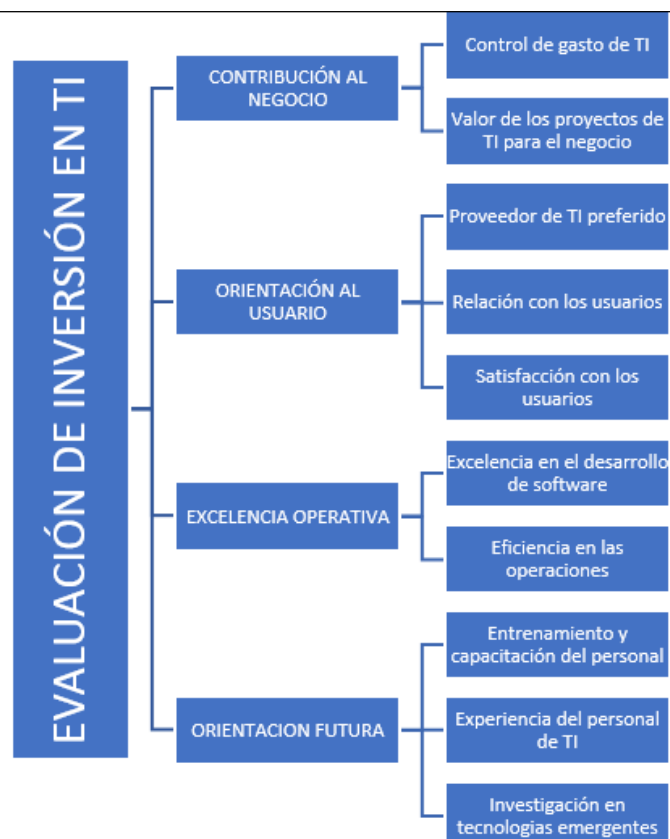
EVALUACIÓN DE INVERSIÓN EN TI

CONTRIBUCIÓN AL NEGOCIO

Control de gasto de TI

Valor de los proyectos de TI para el negocio

ORIENTACIÓN AL USUARIO

Proveedor de TI preferido

Relación con los usuarios

Satisfacción con los usuarios

EXCELENCIA OPERATIVA

Excelencia en el desarrollo de software

Eficiencia en las operaciones

ORIENTACION FUTURA

Entrenamiento y capacitación del personal

Experiencia del personal de TI

Investigación en tecnologias emergentes